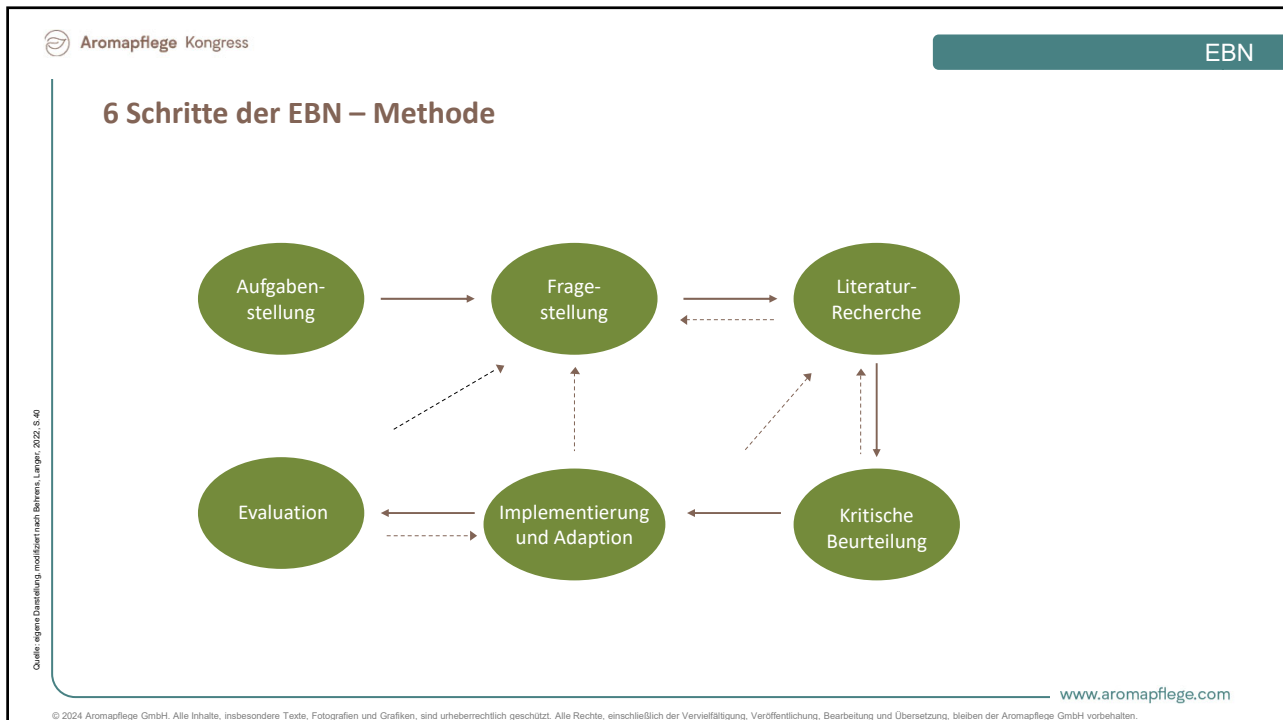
Aromapflege Kongress

EBN

6 Schritte der EBN – Methode

Aufgabenstellung

Fragestellung

Literatur-Recherche

Evaluation

Implementierung und Adaption

Kritische Beurteilung

Quelle: eigene Darstellung, modifiziert nach Behrens, Langer, 2022, S.40

www.aromapflege.com

© 2024 Aromapflege GmbH. Alle Inhalte, insbesondere Texte, Fotografien und Grafiken, sind urheberrechtlich geschützt. Alle Rechte, einschließlich der Vervielfältigung, Veröffentlichung, Bearbeitung und Übersetzung, bleiben der Aromapflege GmbH vorbehalten.